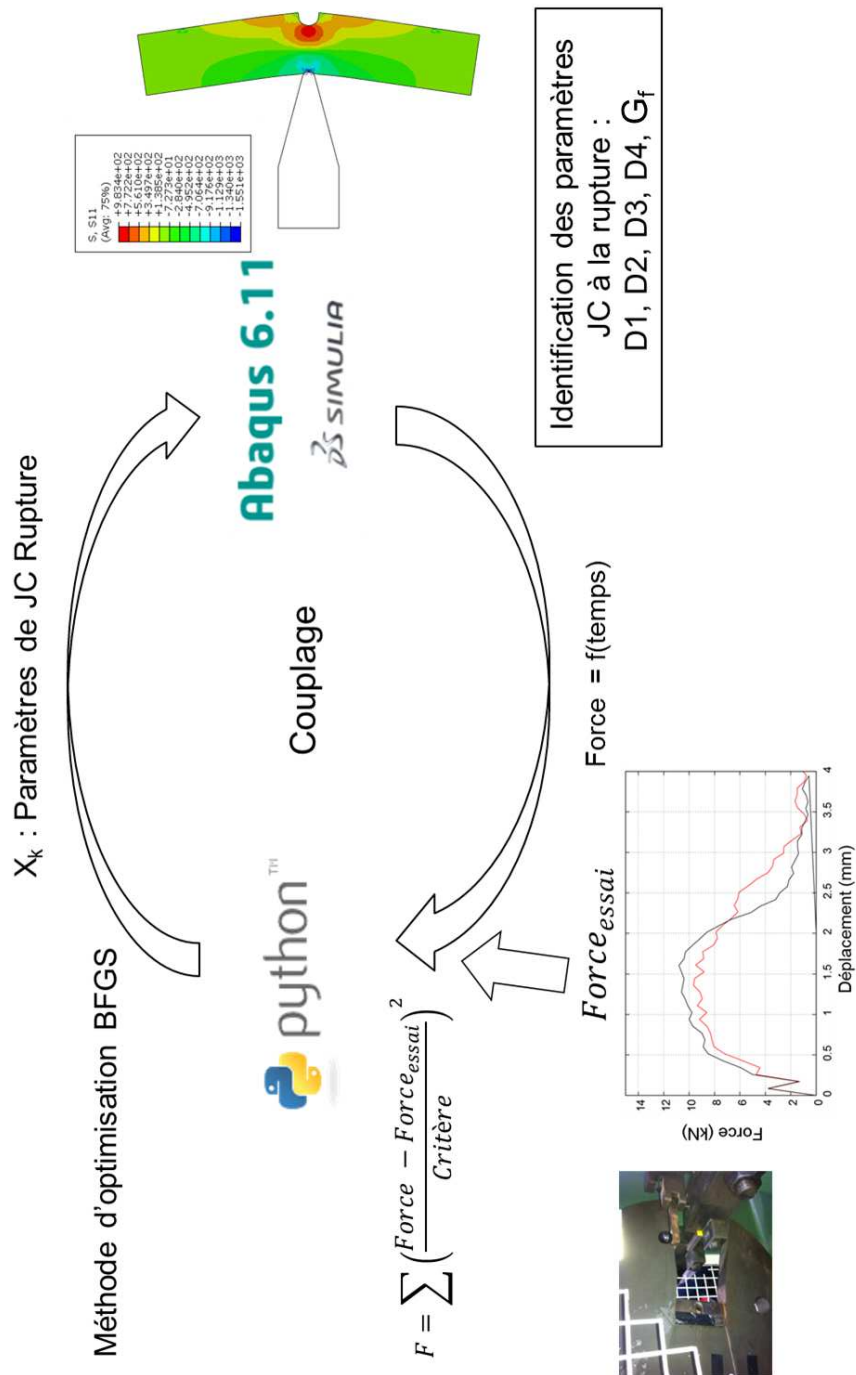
$X_k$ : Paramètres de JC Rupture

Méthode d'optimisation BFGS

python™

Couplage

Abaqus 6.11

SIMULIA

S, S11
(Avg: 75%)
+9.834e+02
+7.722e+02
+5.610e+02
+3.497e+02
+1.385e+02
-7.273e+01
-2.840e+02
-4.952e+02
-7.064e+02
-9.176e+02
-1.129e+03
-1.340e+03
-1.551e+03

Identification des paramètres JC à la rupture :
D1, D2, D3, D4, $G_f$

Force = f(temps)

$F = \sum \left( \frac{Force - Force_{essai}}{Critère} \right)^2$

$Force_{essai}$

| Force (kN) |
|---|
| 14 |
| 12 |
| 10 |
| 8 |
| 6 |
| 4 |
| 2 |
| 0 |

0 0.5 1 1.5 2 2.5 3 3.5 4
Déplacement (mm)